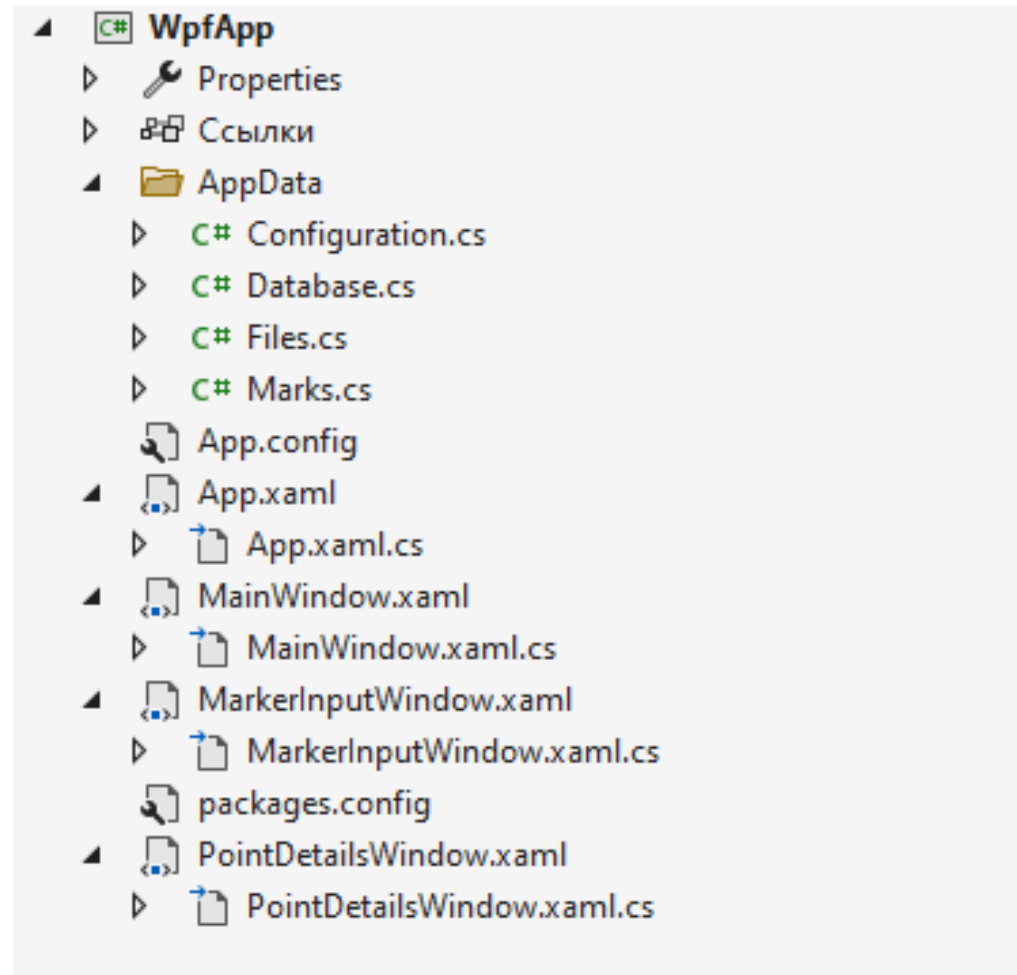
C# WpfApp
Properties
Ссылки
AppData
C# Configuration.cs
C# Database.cs
C# Files.cs
C# Marks.cs
App.config
App.xaml
App.xaml.cs
MainWindow.xaml
MainWindow.xaml.cs
MarkerInputWindow.xaml
MarkerInputWindow.xaml.cs
packages.config
PointDetailsWindow.xaml
PointDetailsWindow.xaml.cs